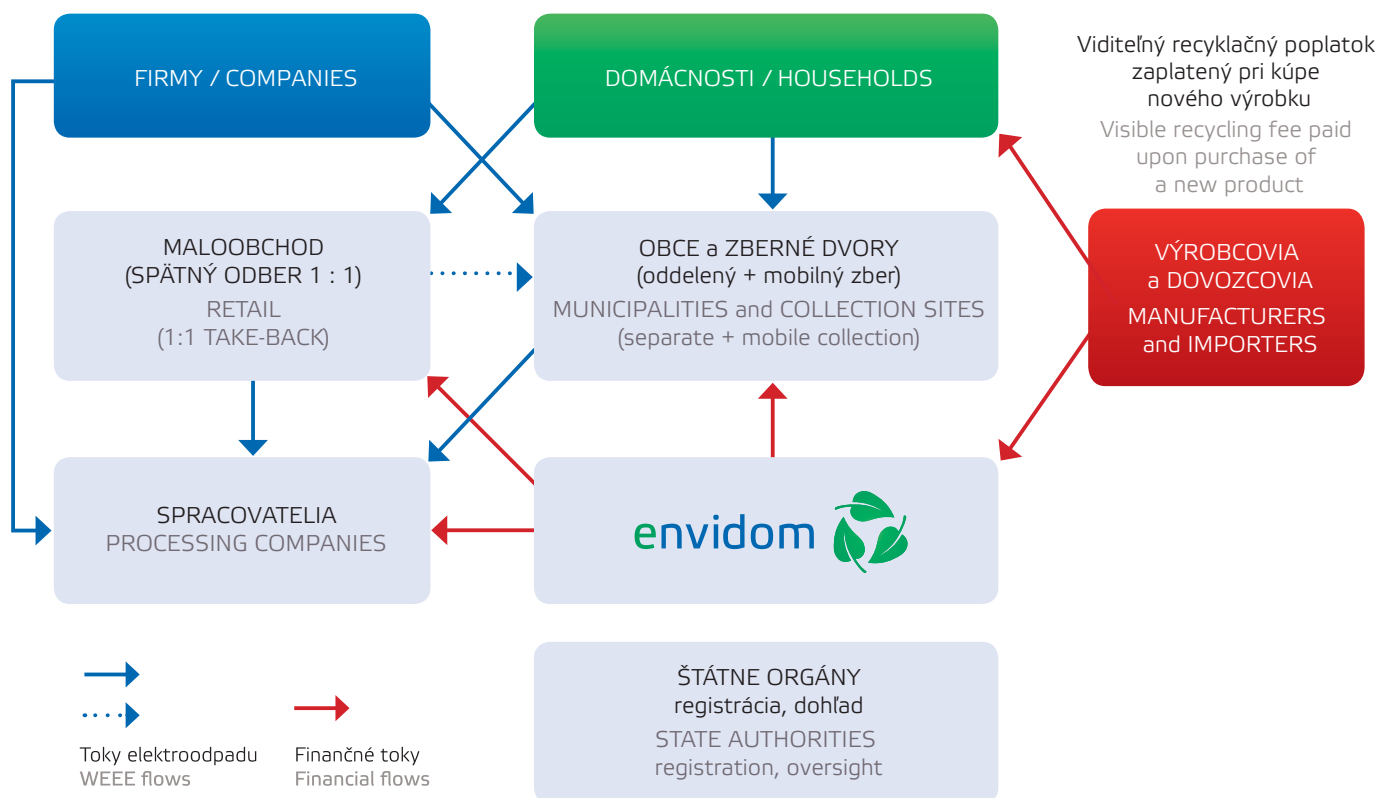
FIRMY / COMPANIES

DOMÁCNOSTI / HOUSEHOLDS

Viditeľný recyklačný poplatok zaplatený pri kúpe nového výrobku
Visible recycling fee paid upon purchase of a new product

MALOOBCHOD
(SPÄTNÝ ODBER 1 : 1)
RETAIL
(1:1 TAKE-BACK)

OBCE a ZBERNÉ DVORY
(oddelený + mobilný zber)
MUNICIPALITIES and COLLECTION SITES
(separate + mobile collection)

VÝROBCOVIA a DOVOZCOVIA
MANUFACTURERS and IMPORTERS

SPRACOVATELIA
PROCESSING COMPANIES

envidom

ŠTÁTNE ORGÁNY
registrácia, dohľad
STATE AUTHORITIES
registration, oversight

Toky elektroodpadu
WEEE flows

Finančné toky
Financial flows